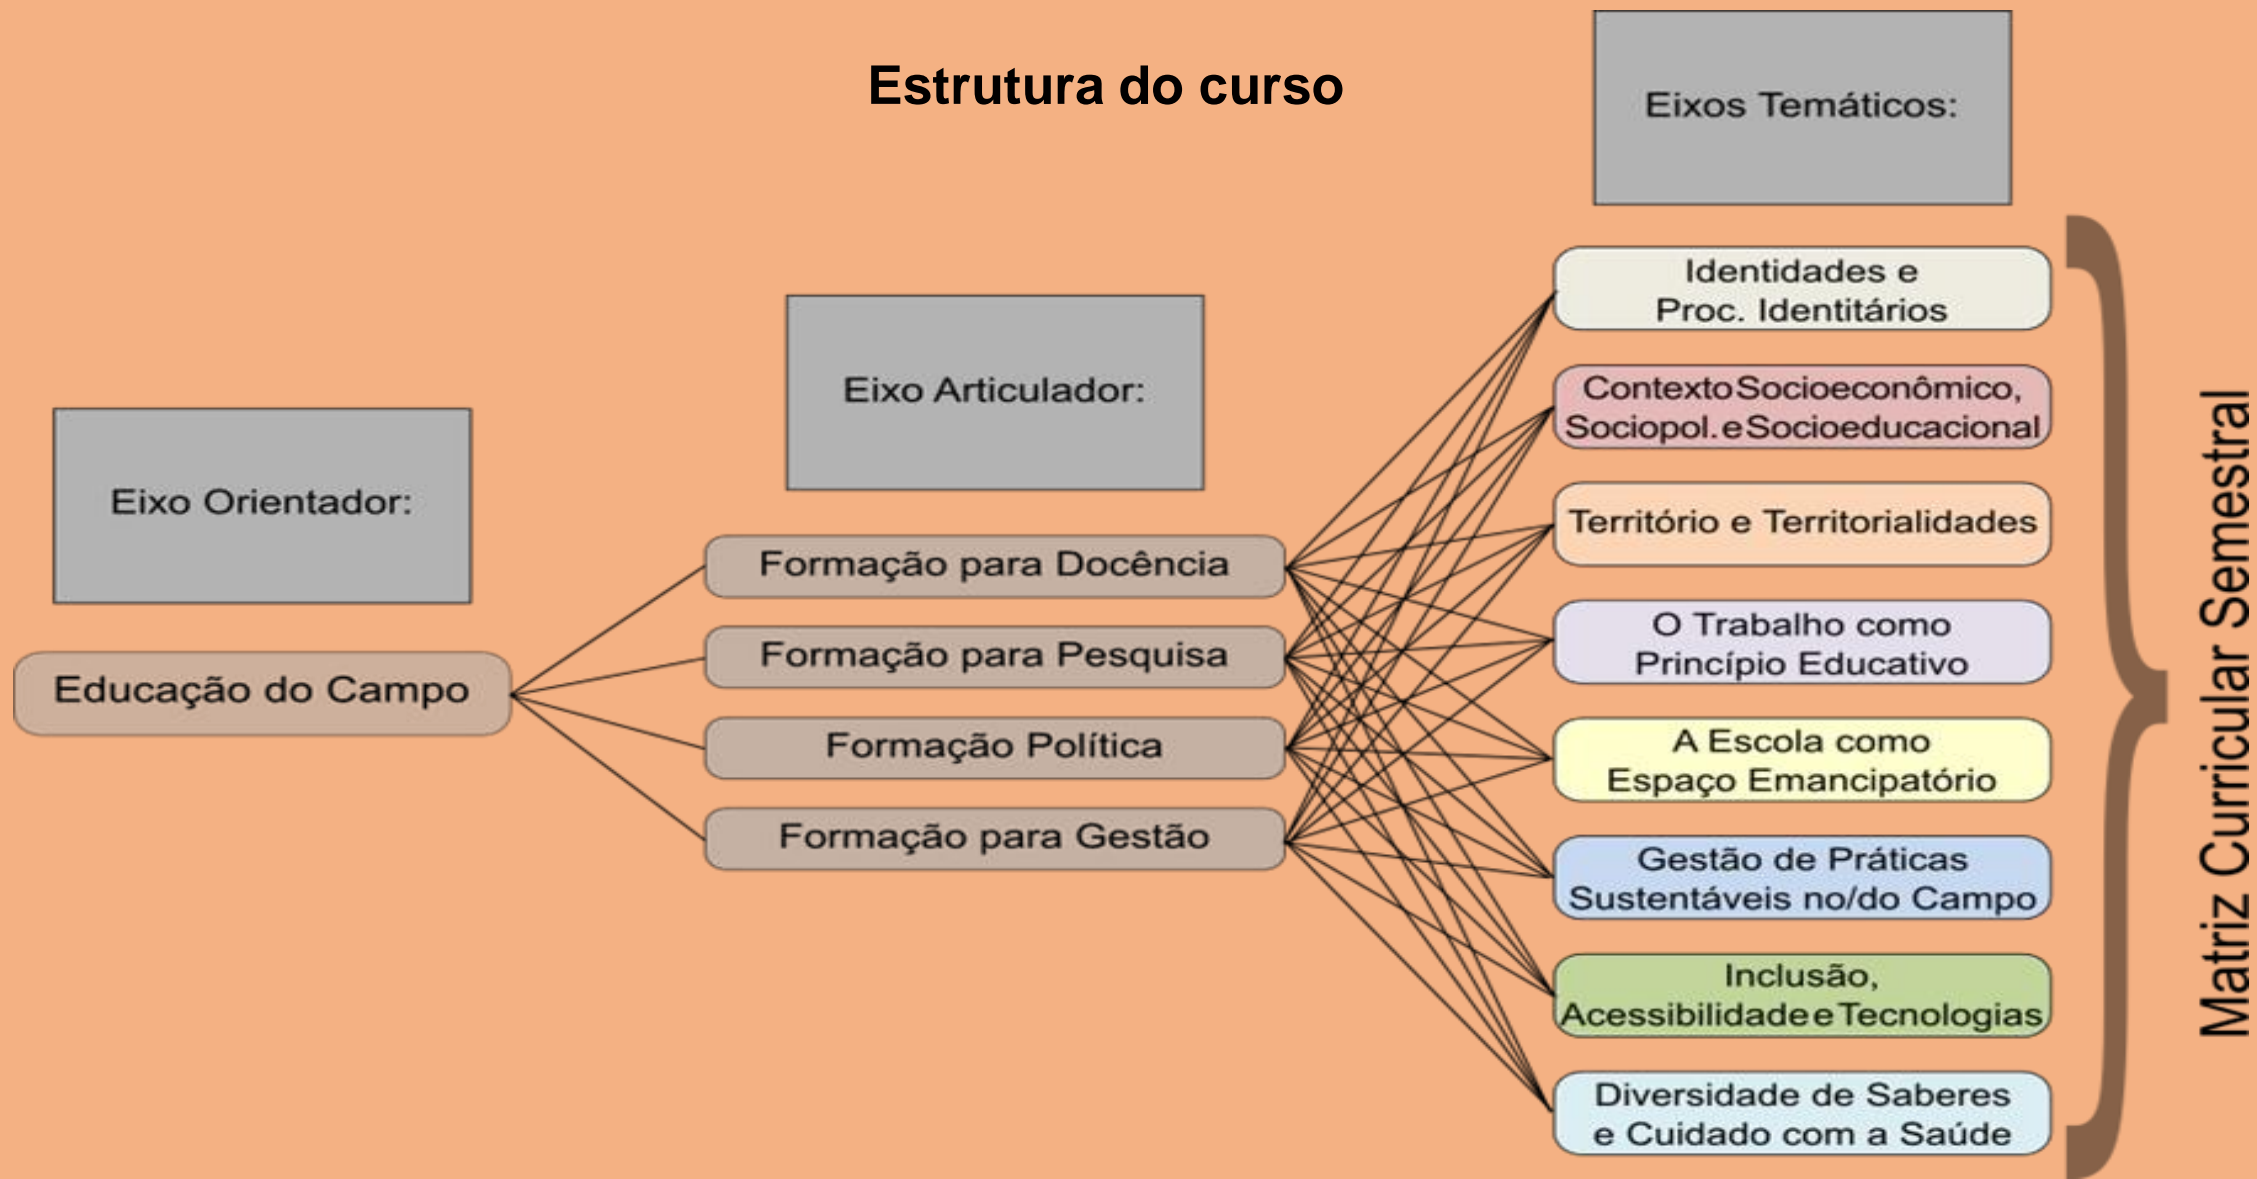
Estrutura do curso

Eixos Temáticos:

Eixo Articulador:

Eixo Orientador:

Educação do Campo

Formação para Docência

Formação para Pesquisa

Formação Política

Formação para Gestão

Identidades e Proc. Identitários

Contexto Socioeconômico, Sociopol. e Socioeducacional

Território e Territorialidades

O Trabalho como Princípio Educativo

A Escola como Espaço Emancipatório

Gestão de Práticas Sustentáveis no/do Campo

Inclusão, Acessibilidade e Tecnologias

Diversidade de Saberes e Cuidado com a Saúde

Matriz Curricular Semestral